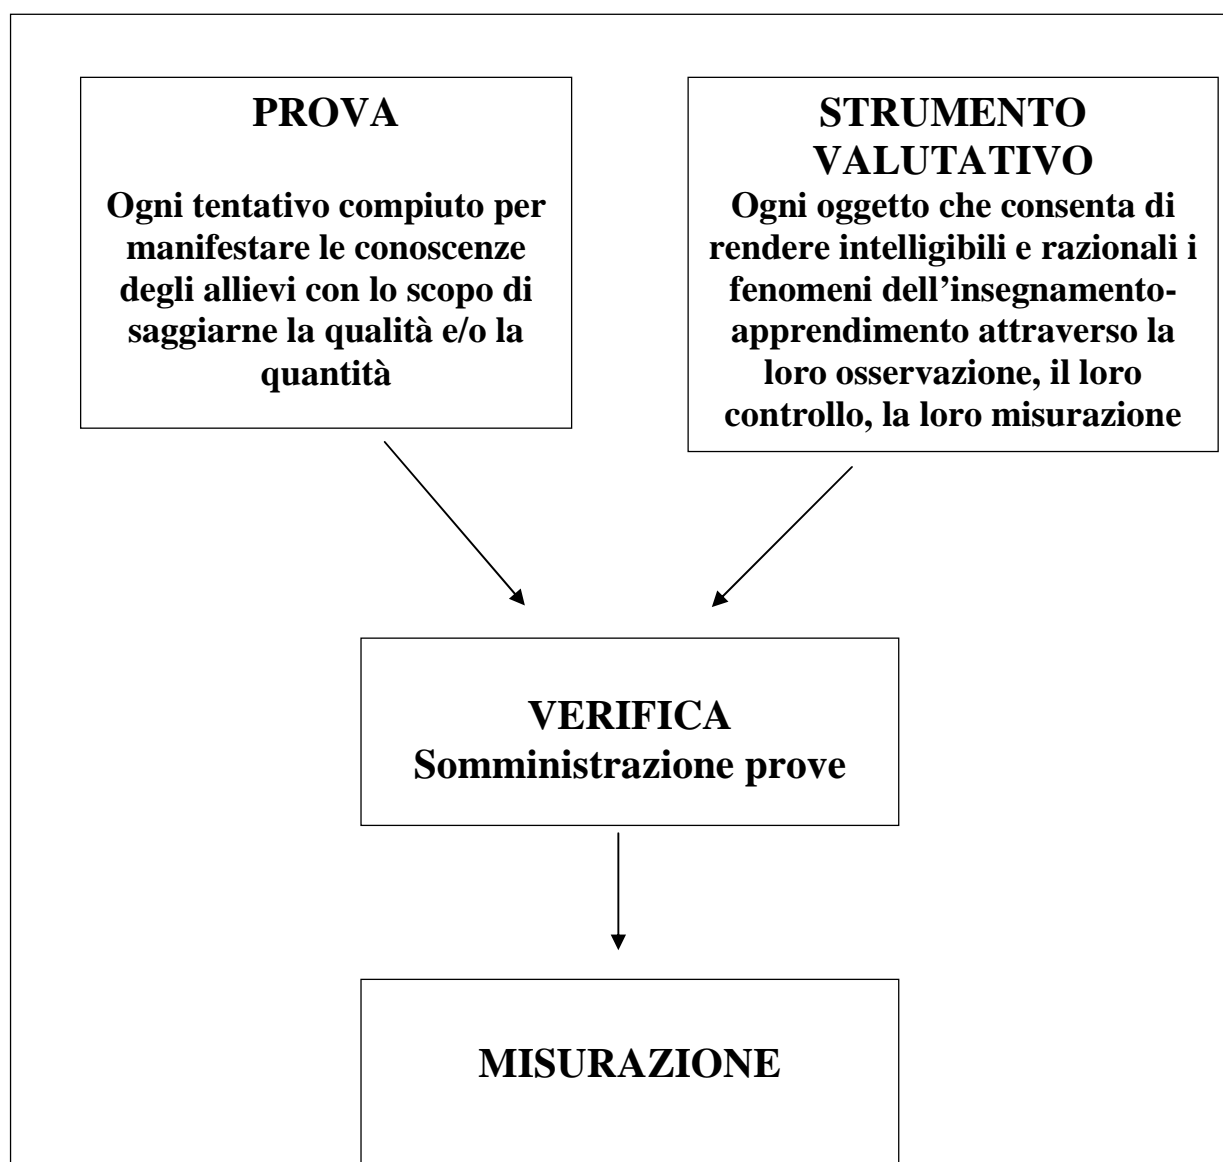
PROVA

Ogni tentativo compiuto per manifestare le conoscenze degli allievi con lo scopo di saggiarne la qualità e/o la quantità

STRUMENTO VALUTATIVO

Ogni oggetto che consenta di rendere intelligibili e razionali i fenomeni dell'insegnamento-apprendimento attraverso la loro osservazione, il loro controllo, la loro misurazione

VERIFICA
Somministrazione prove

MISURAZIONE